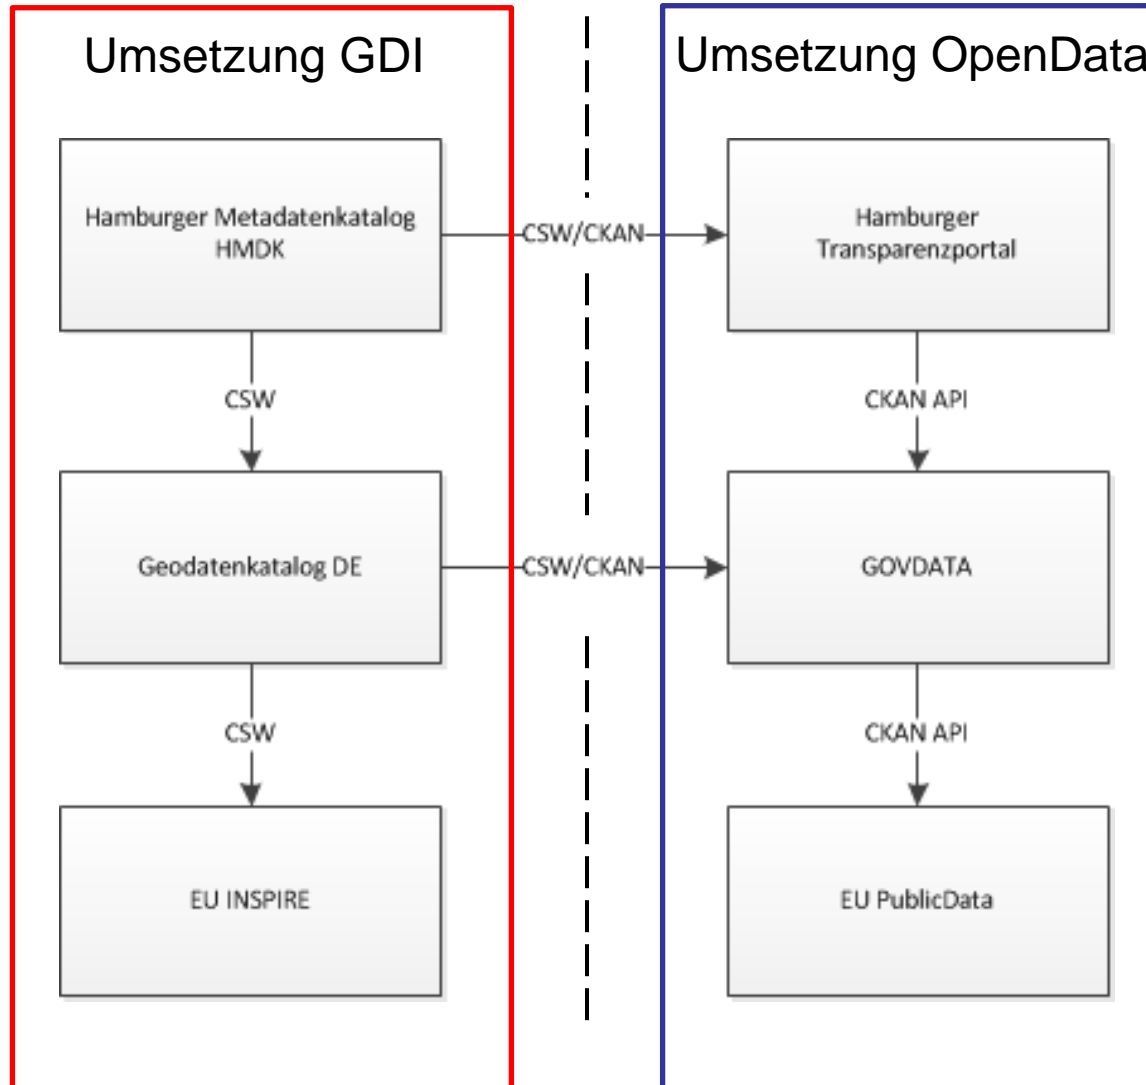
Umsetzung GDI

Umsetzung OpenData

Hamburger Metadatenkatalog HMDK

CSW/CKAN

Hamburger Transparenzportal

CSW

CKAN API

Geodatenkatalog DE

CSW/CKAN

GOVDATA

CSW

CKAN API

EU INSPIRE

EU PublicData